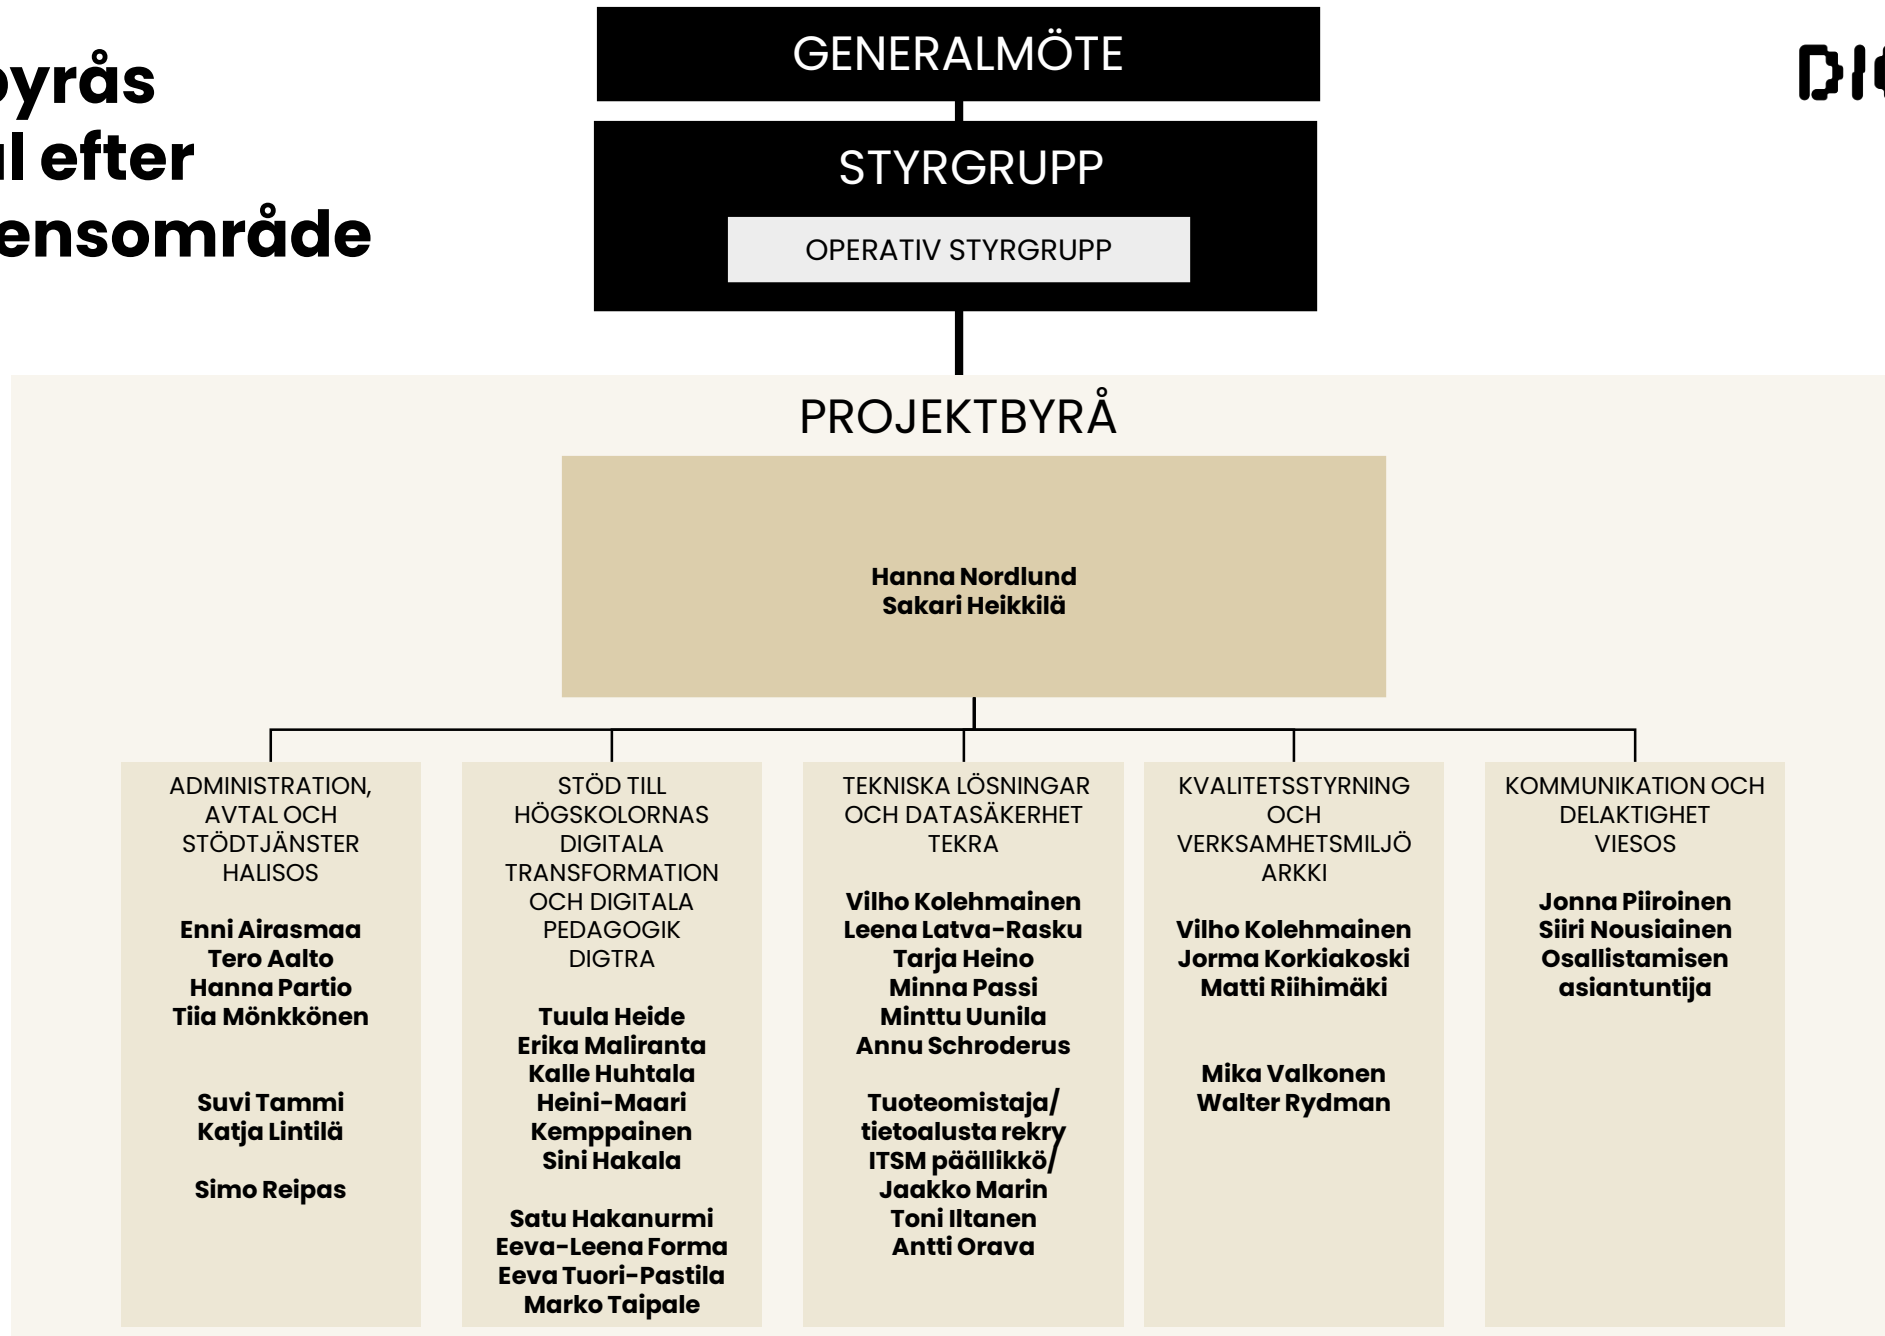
byrås
al efter
ensområde

DI

GENERALMÖTE

STYRGRUPP

OPERATIV STYRGRUPP

PROJEKTBYRÅ

Hanna Nordlund
Sakari Heikkilä

ADMINISTRATION, AVTAL OCH STÖDTJÄNSTER
HALISOS

Enni Airasmaa
Tero Aalto
Hanna Partio
Tiia Mönkkönen

Suvi Tammi
Katja Lintilä

Simo Reipas

STÖD TILL HÖGSKOLORNAS DIGITALA TRANSFORMATION OCH DIGITALA PEDAGOGIK
DIGTRA

Tuula Heide
Erika Maliranta
Kalle Huhtala
Heini-Maari Kemppainen
Sini Hakala

Satu Hakanurmi
Eeva-Leena Forma
Eeva Tuori-Pastila
Marko Taipale

TEKNISKA LÖSNINGAR OCH DATASÄKERHET
TEKRA

Vilho Kolehmainen
Leena Latva-Rasku
Tarja Heino
Minna Passi
Minttu Uunila
Annu Schroderus

Tuoteomistaja/ tietoalusta rekry
ITSM päällikkö/
Jaakko Marin
Toni Iltanen
Antti Orava

KVALITETSSTYRNING OCH VERKSAMHETSMILJÖ
ARKKI

Vilho Kolehmainen
Jorma Korkiakoski
Matti Riihimäki

Mika Valkonen
Walter Rydman

KOMMUNIKATION OCH DELAKTIGHET
VIESOS

Jonna Piiroinen
Siiri Nousiainen
Osallistamisen asiantuntija